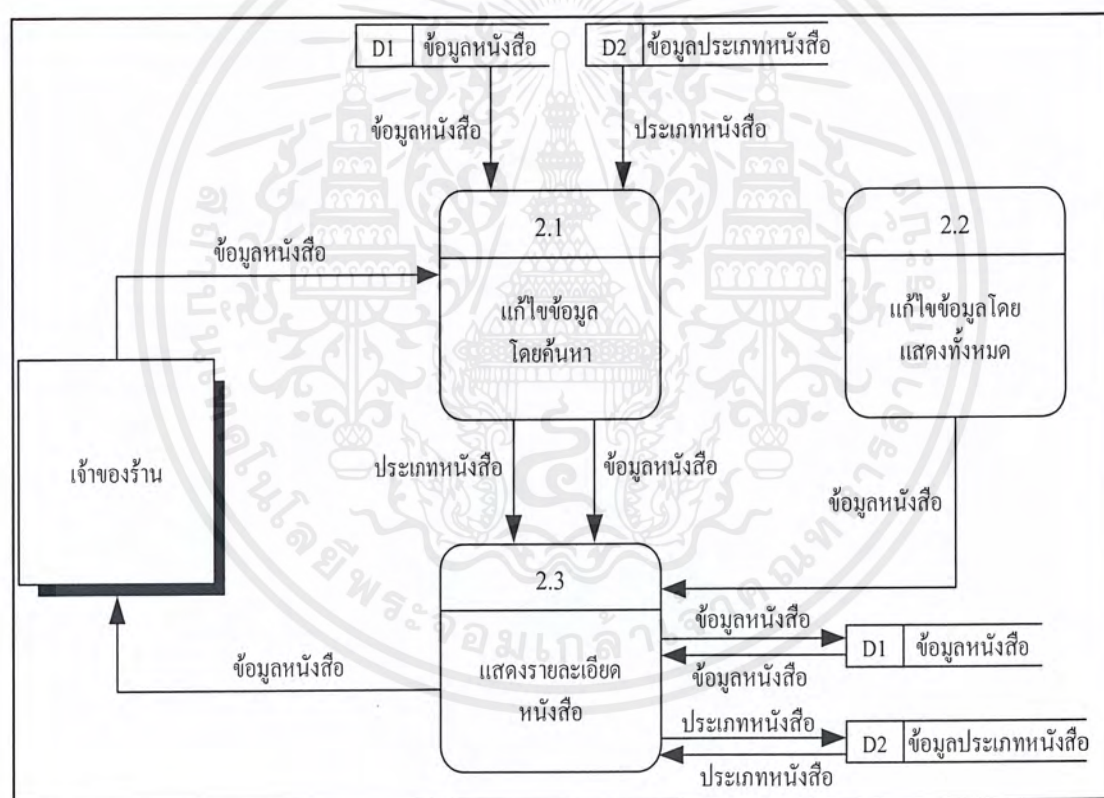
D1 ข้อมูลหนังสือ

D2 ข้อมูลประเภทหนังสือ

ข้อมูลหนังสือ

ประเภทหนังสือ

2.1

แก้ไขข้อมูล โดยค้นหา

2.2

แก้ไขข้อมูลโดย แสดงทั้งหมด

ข้อมูลหนังสือ

เจ้าของร้าน

ประเภทหนังสือ

ข้อมูลหนังสือ

ข้อมูลหนังสือ

2.3

แสดงรายละเอียด หนังสือ

ข้อมูลหนังสือ

ข้อมูลหนังสือ

D1 ข้อมูลหนังสือ

ข้อมูลหนังสือ

ประเภทหนังสือ

D2 ข้อมูลประเภทหนังสือ

ประเภทหนังสือ